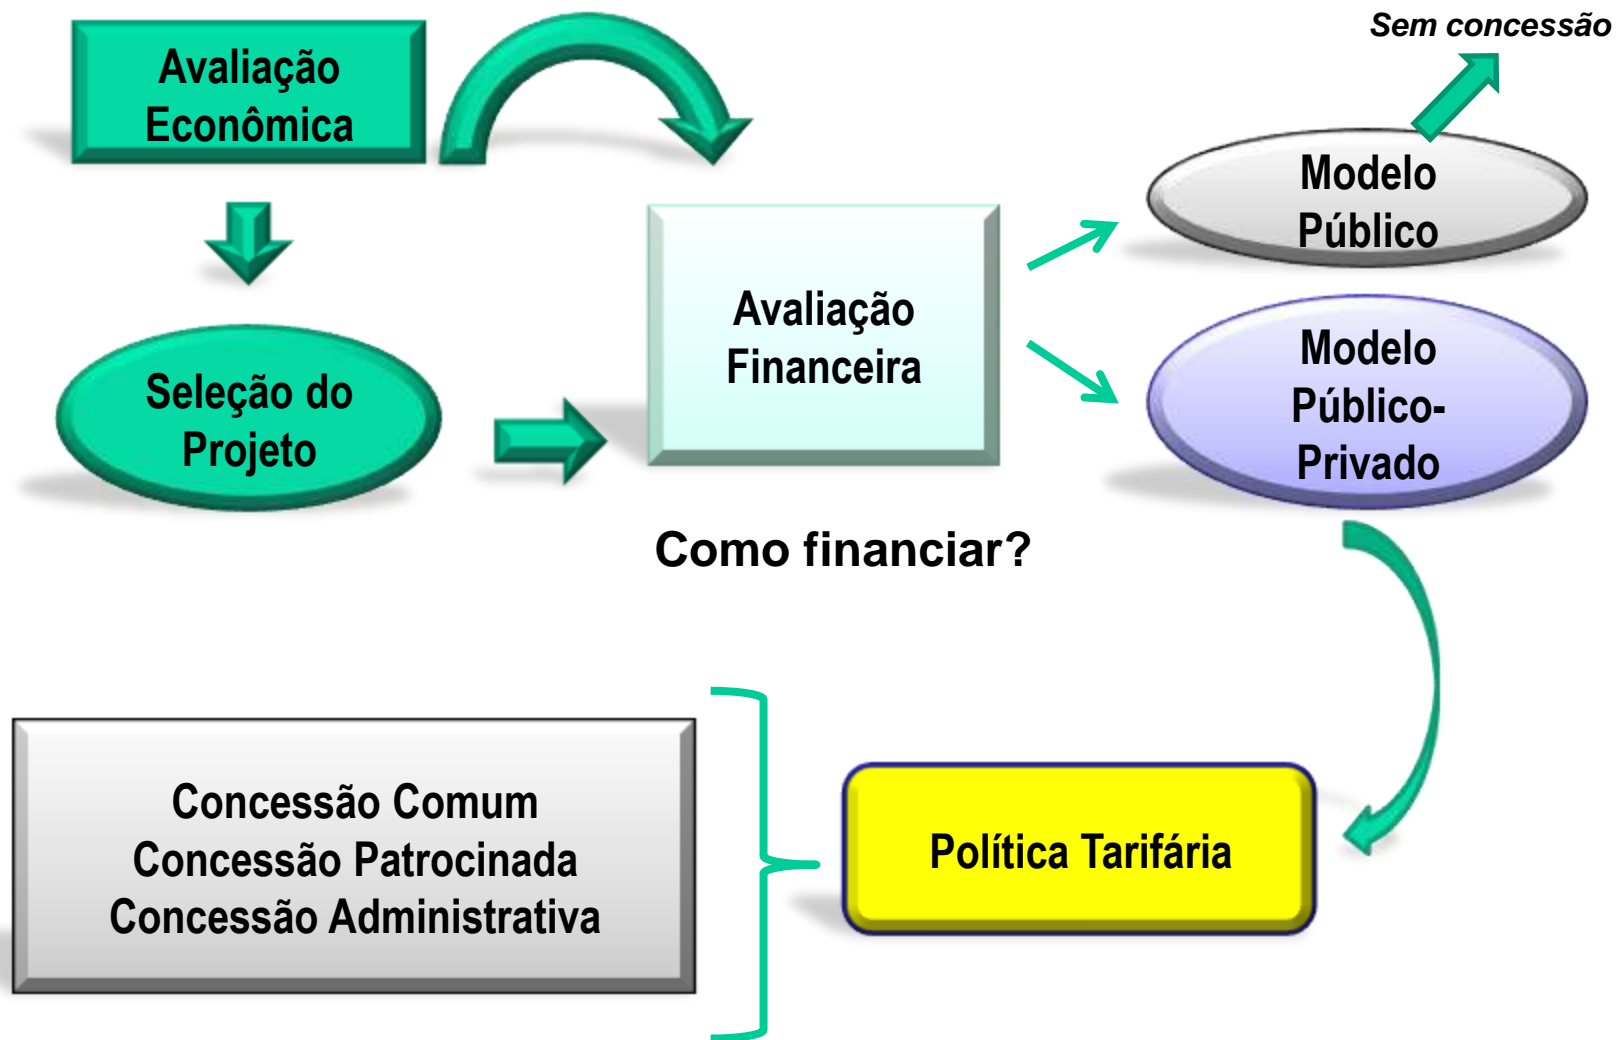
Sem concessão

Avaliação Econômica

Modelo Público

Avaliação Financeira

Seleção do Projeto

Modelo Público-Privado

Como financiar?

Concessão Comum
Concessão Patrocinada
Concessão Administrativa

Política Tarifária